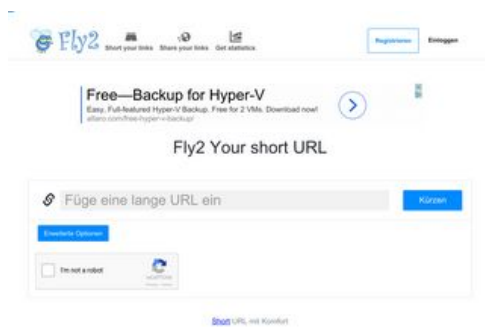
Fly2 Short your links Share your links Get statistics

Registrieren Einloggen

Free—Backup for Hyper-V
Easy. Full-featured Hyper-V Backup. Free for 2 VMs. Download now!
altaro.com/free-hyper-v-backup/

Fly2 Your short URL

Füge eine lange URL ein

Kürzen

Erweiterte Optionen

I'm not a robot
reCAPTCHA
Privacy - Terms

Short URL mit Komfort